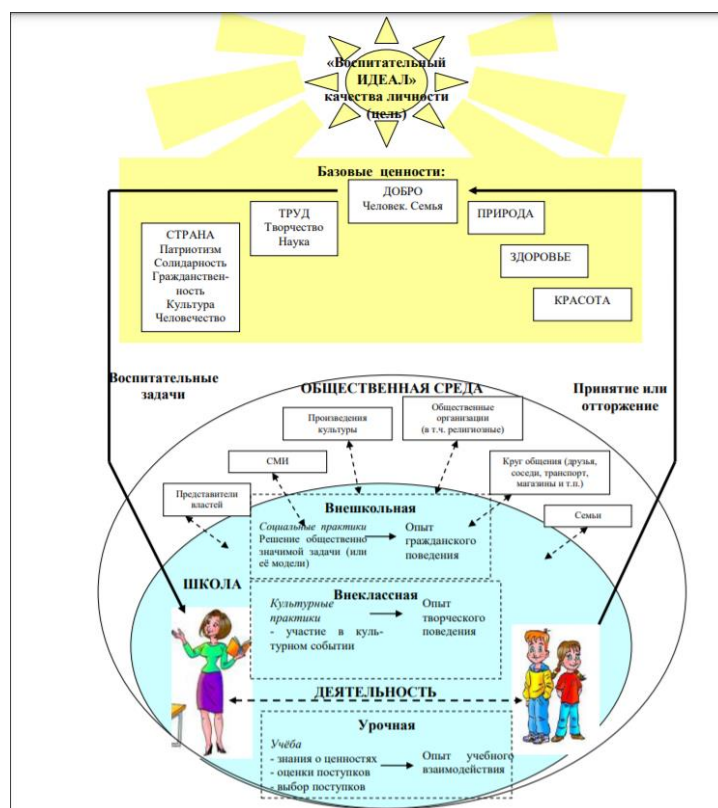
«Воспитательный ИДЕАЛ» качества личности (цель)

Базовые ценности:

ДОБРО
Человек. Семья

ТРУД
Творчество
Наука

ПРИРОДА

СТРАНА
Патриотизм
Солидарность
Гражданственность
Культура
Человечество

ЗДОРОВЬЕ

КРАСОТА

Воспитательные задачи

ОБЩЕСТВЕННАЯ СРЕДА

Принятие или отторжение

Произведения культуры

Общественные организации (в т.ч. религиозные)

СМИ

Круг общения (друзья, соседи, транспорт, магазины и т.п.)

Представители властей

Внешкольная

Семья

Социальные практики
Решение общественно значимой задачи (или её модели)

Опыт гражданского поведения

ШКОЛА

Внеклассная

Культурные практики
- участие в культурном событии

Опыт творческого поведения

ДЕЯТЕЛЬНОСТЬ

Урочная

Учёба
- знания о ценностях
- оценки поступков
- выбор поступков

Опыт учебного взаимодействия